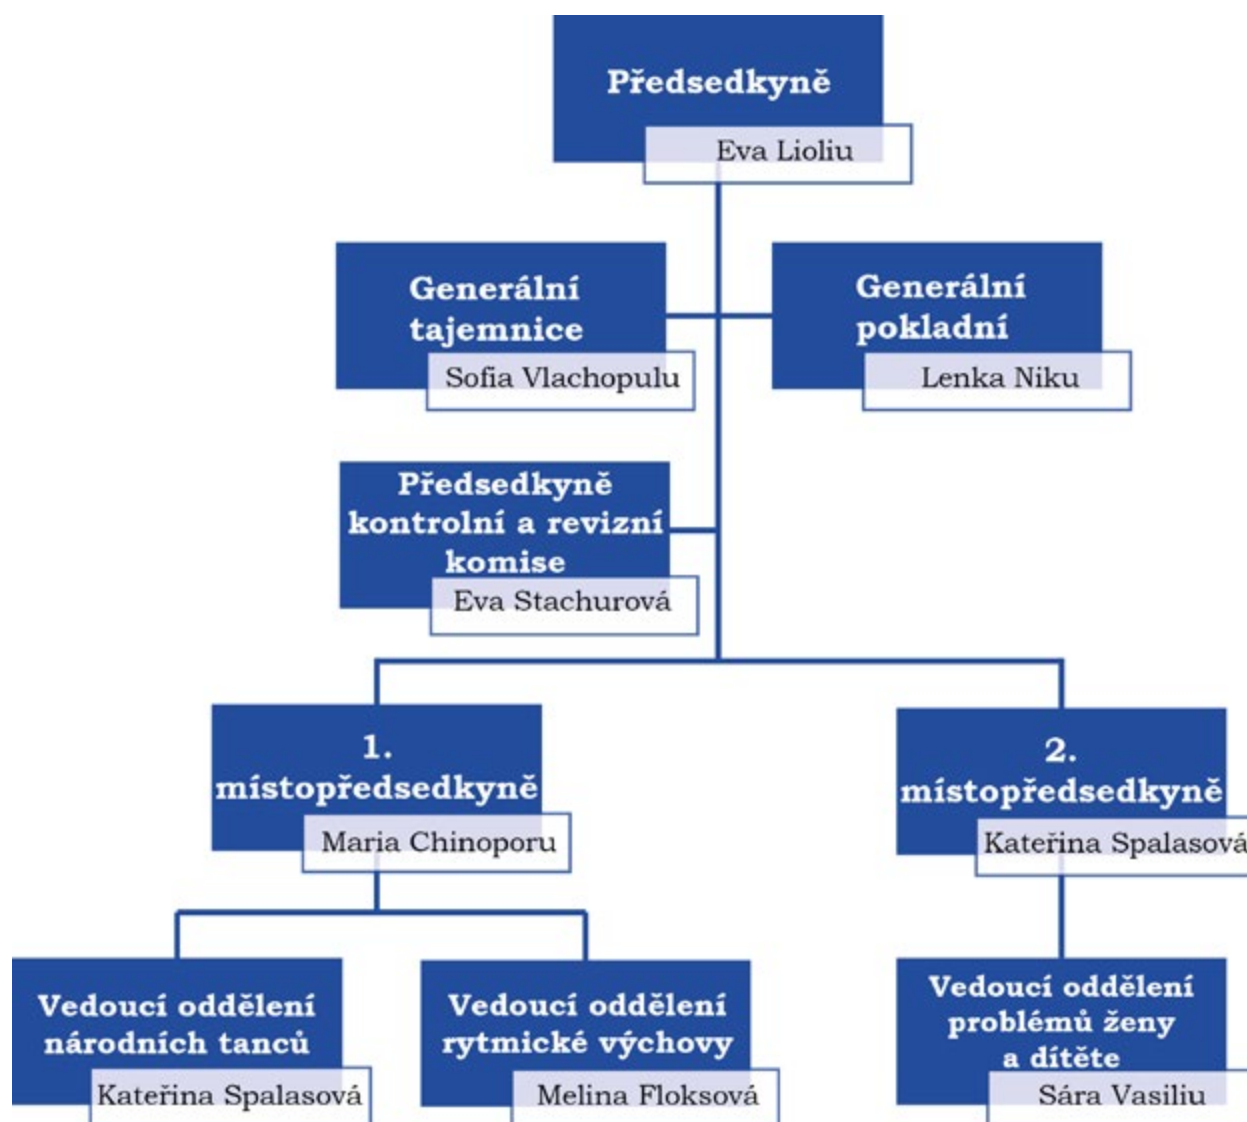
Předsedkyně

Eva Lioliu

Generální tajemnice

Sofia Vlachopulu

Generální pokladní

Lenka Niku

Předsedkyně kontrolní a revizní komise

Eva Stachurová

1. místopředsedkyně

Maria Chinoporu

2. místopředsedkyně

Kateřina Spalasová

Vedoucí oddělení národních tanců

Kateřina Spalasová

Vedoucí oddělení rytmické výchovy

Melina Floksová

Vedoucí oddělení problémů ženy a dítěte

Sára Vasiliu